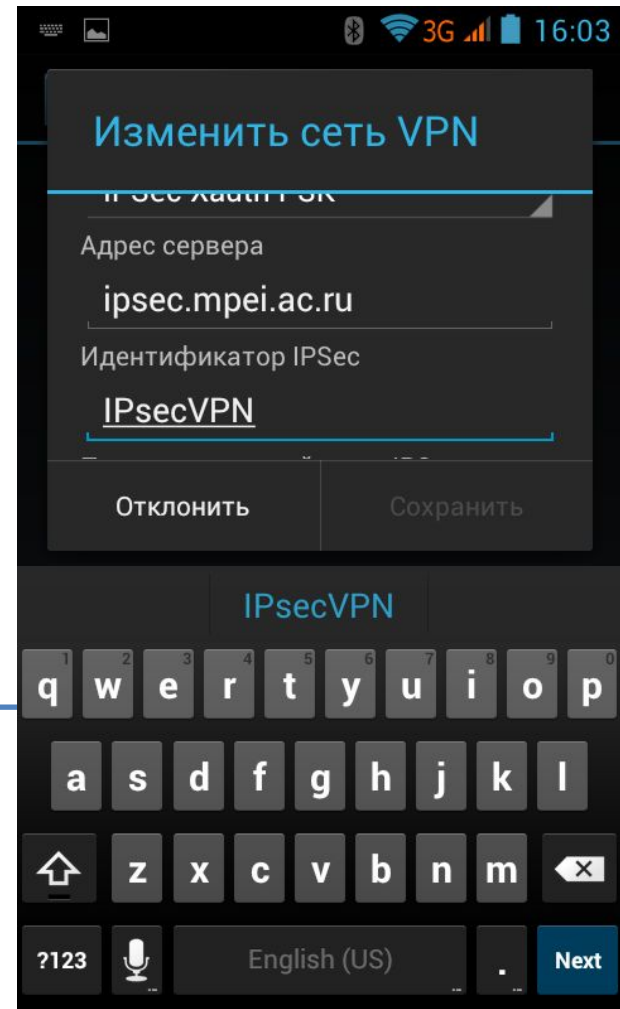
3G 16:03

Изменить сеть VPN

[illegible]

Адрес сервера

ipsec.mpei.ac.ru

Идентификатор IPSec

IPsecVPN

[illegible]

Отклонить

Сохранить

IPsecVPN

1 q 2 w 3 e 4 r 5 t 6 y 7 u 8 i 9 o 0 p

a s d f g h j k l

z x c v b n m

?123

English (US)

.

Next